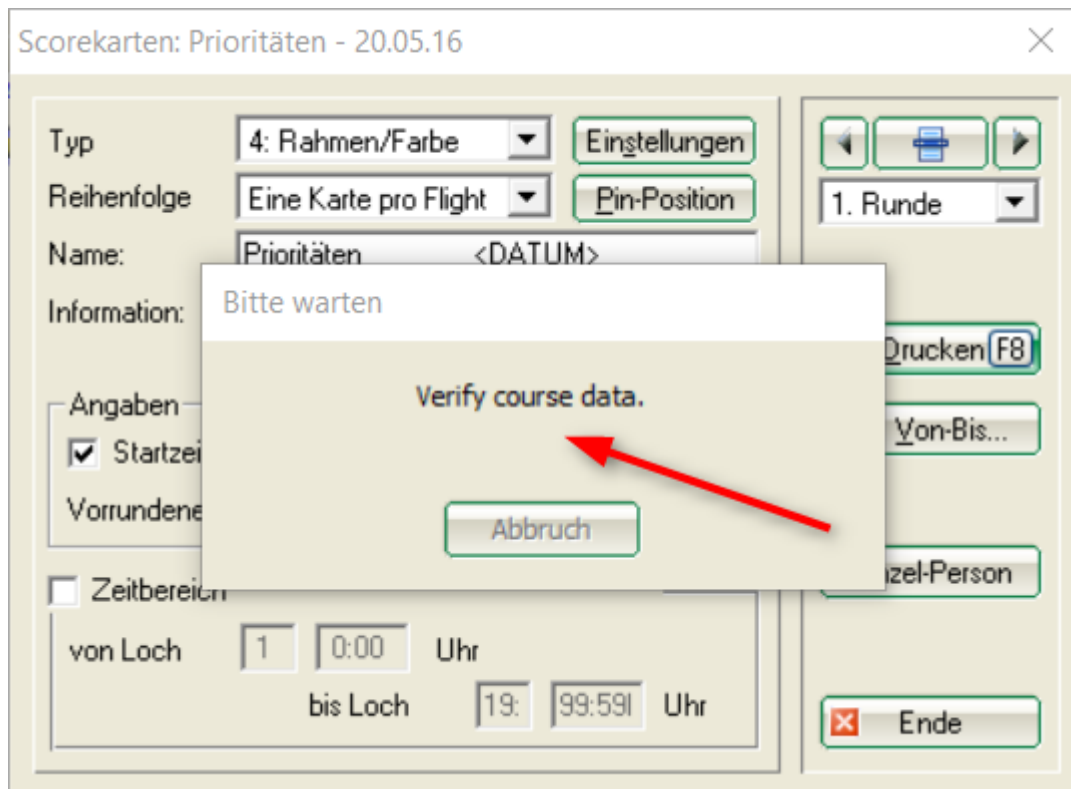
Scorekarten: Prioritäten - 20.05.16

Typ 4: Rahmen/Farbe Einstellungen
Reihenfolge Eine Karte pro Flight Pin-Position
Name: Prioritäten <DATUM>
Information:

Angaben
Startzei
Vorrundene

Zeitbereich
von Loch 1 0:00 Uhr
bis Loch 19: 99:59 Uhr

1. Runde
Drucken F8
Von-Bis...
zel-Person
Ende

Bitte warten
Verify course data.
Abbruch